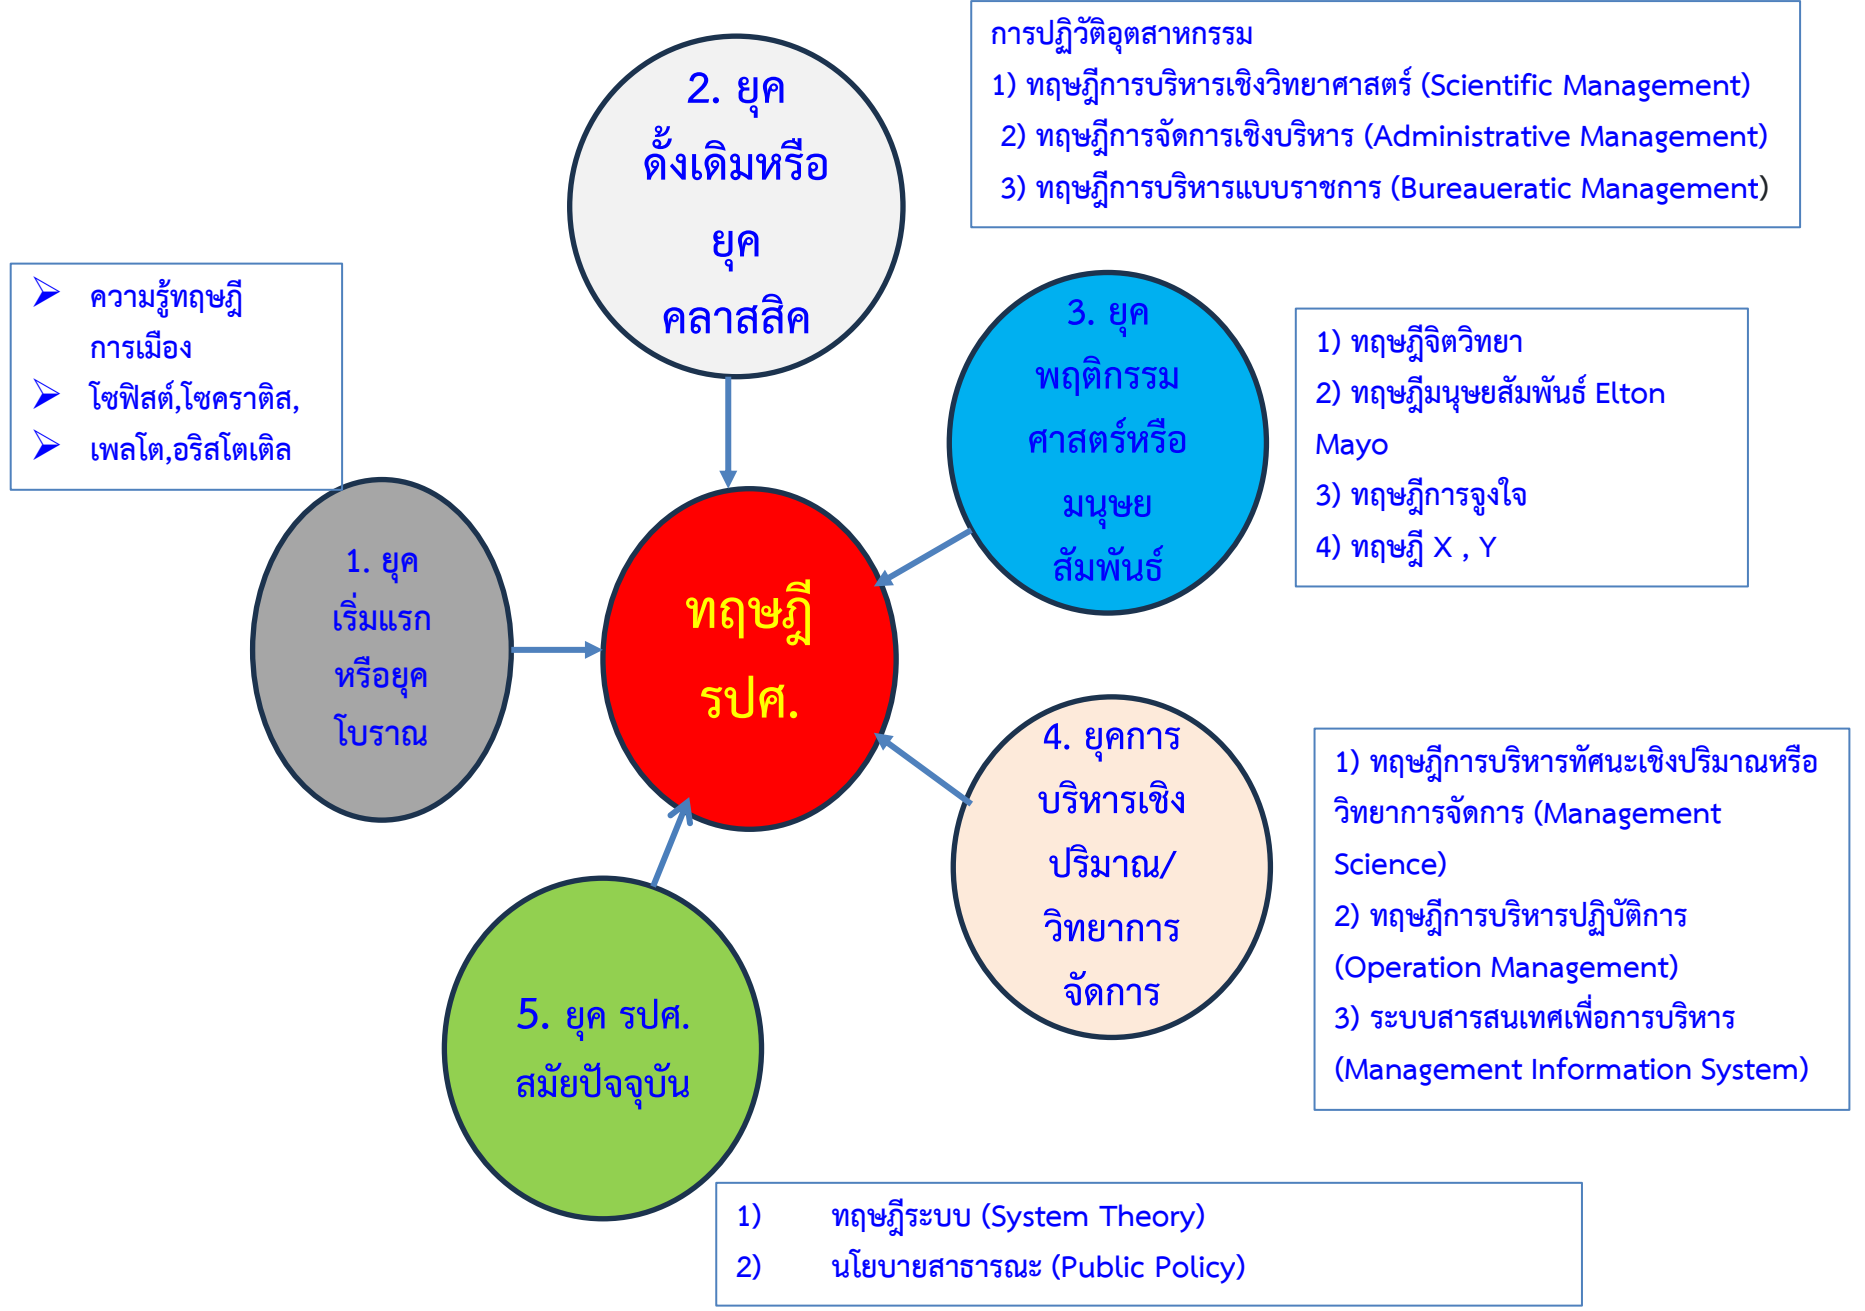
การปฏิวัติอุตสาหกรรม

1) ทฤษฎีการบริหารเชิงวิทยาศาสตร์ (Scientific Management)

2) ทฤษฎีการจัดการเชิงบริหาร (Administrative Management)

3) ทฤษฎีการบริหารแบบราชการ (Bureaueratic Management)

2. ยุค ดั้งเดิมหรือ ยุค คลาสสิค

ความรู้ทฤษฎี การเมือง

โซฟิสต์,โซคราติส,

เพลโต,อริสโตเติล

3. ยุค พฤติกรรมศาสตร์หรือ มนุษย สัมพันธ์

1) ทฤษฎีจิตวิทยา

2) ทฤษฎีมนุษยสัมพันธ์ Elton Mayo

3) ทฤษฎีการจูงใจ

4) ทฤษฎี X , Y

1. ยุค เริ่มแรก หรือยุค โบราณ

ทฤษฎี รปศ.

4. ยุคการ บริหารเชิง ปริมาณ/ วิทยาการ จัดการ

1) ทฤษฎีการบริหารทัศนะเชิงปริมาณหรือวิทยาการจัดการ (Management Science)

2) ทฤษฎีการบริหารปฏิบัติการ (Operation Management)

3) ระบบสารสนเทศเพื่อการบริหาร (Management Information System)

5. ยุค รปศ. สมัยปัจจุบัน

1) ทฤษฎีระบบ (System Theory)

2) นโยบายสาธารณะ (Public Policy)